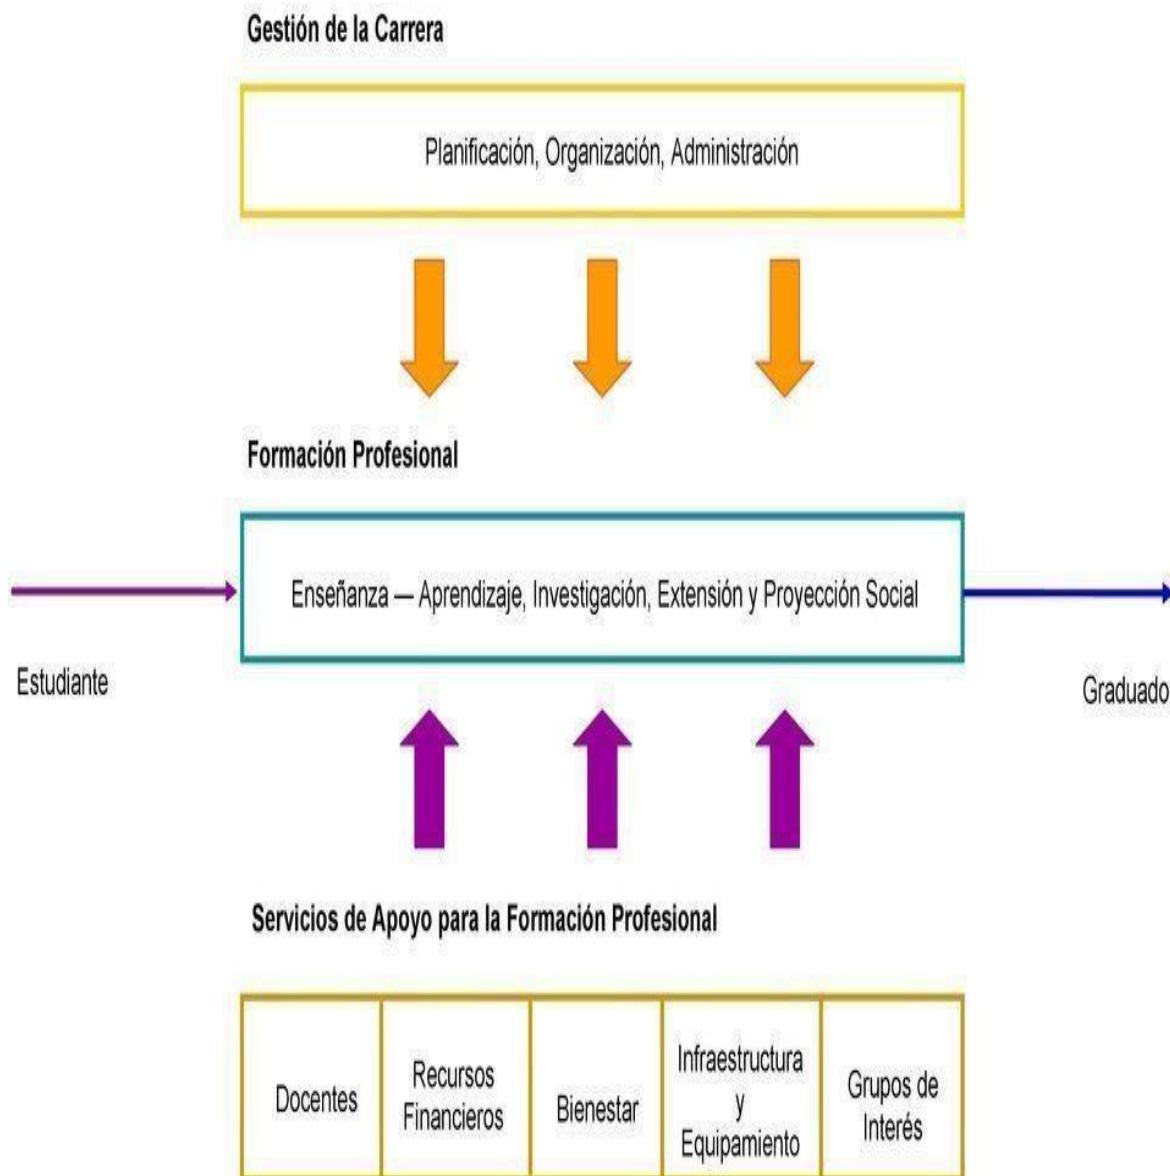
Gestión de la Carrera

Planificación, Organización, Administración

Formación Profesional

Enseñanza — Aprendizaje, Investigación, Extensión y Proyección Social

Estudiante

Graduado

Servicios de Apoyo para la Formación Profesional

| Docentes | Recursos Financieros | Bienestar | Infraestructura y Equipamiento | Grupos de Interés |
|---|---|---|---|---|